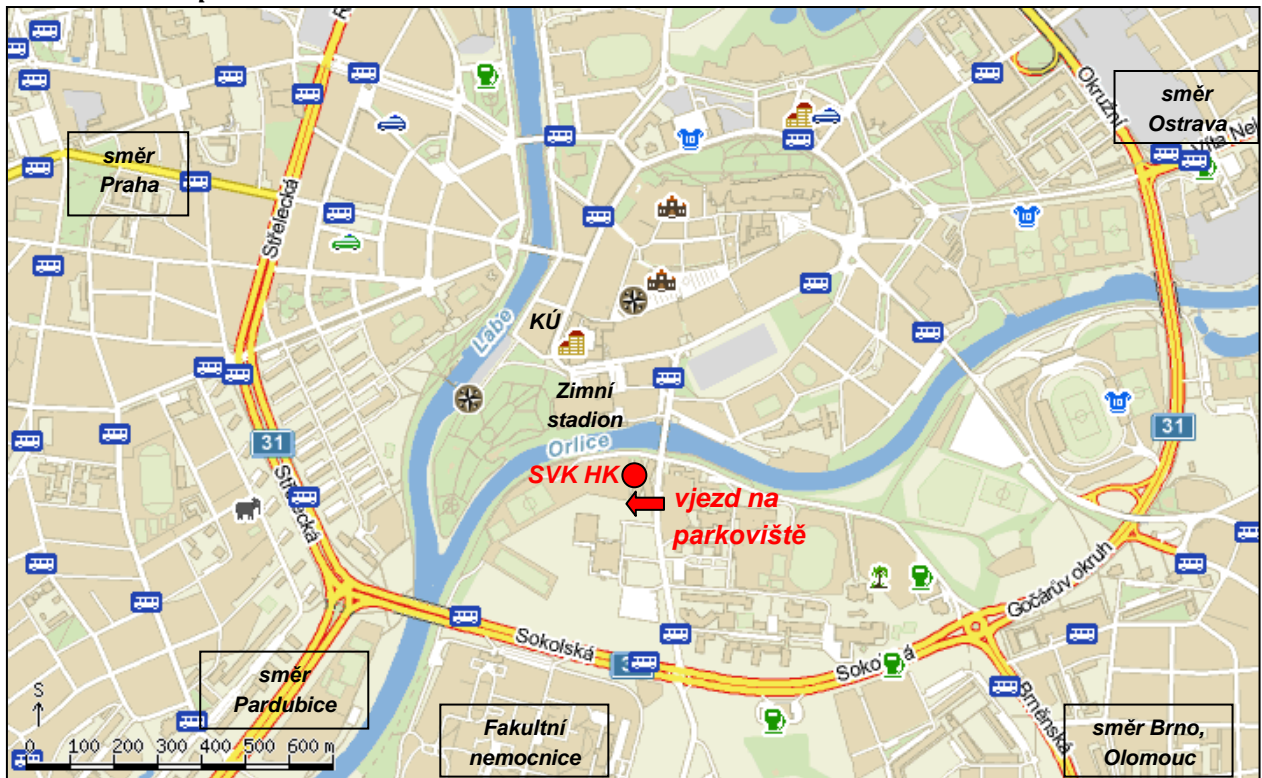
směr Praha

směr Ostrava

Okružní

Vita Nej

Střelecká

Labe

KÚ

Zimní stadion

Orlice

SVK HK

vjezd na parkoviště

31

31

Střelecká

Gočárův okruh

Sokolská

31

Sokolská

Brněnská

S

0 100 200 300 400 500 600 m

směr Pardubice

Fakultní nemocnice

směr Brno, Olomouc